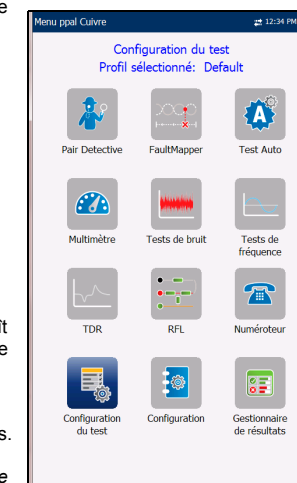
e

Menu ppal Cuivre 12:34 PM

Configuration du test
Profil sélectionné: Default

Pair Detective
FaultMapper
Test Auto

Multimètre
Tests de bruit
Tests de fréquence

TDR
RFL
Numéroteur

Configuration du test
Configuration
Gestionnaire de résultats

fit
le

s.

e